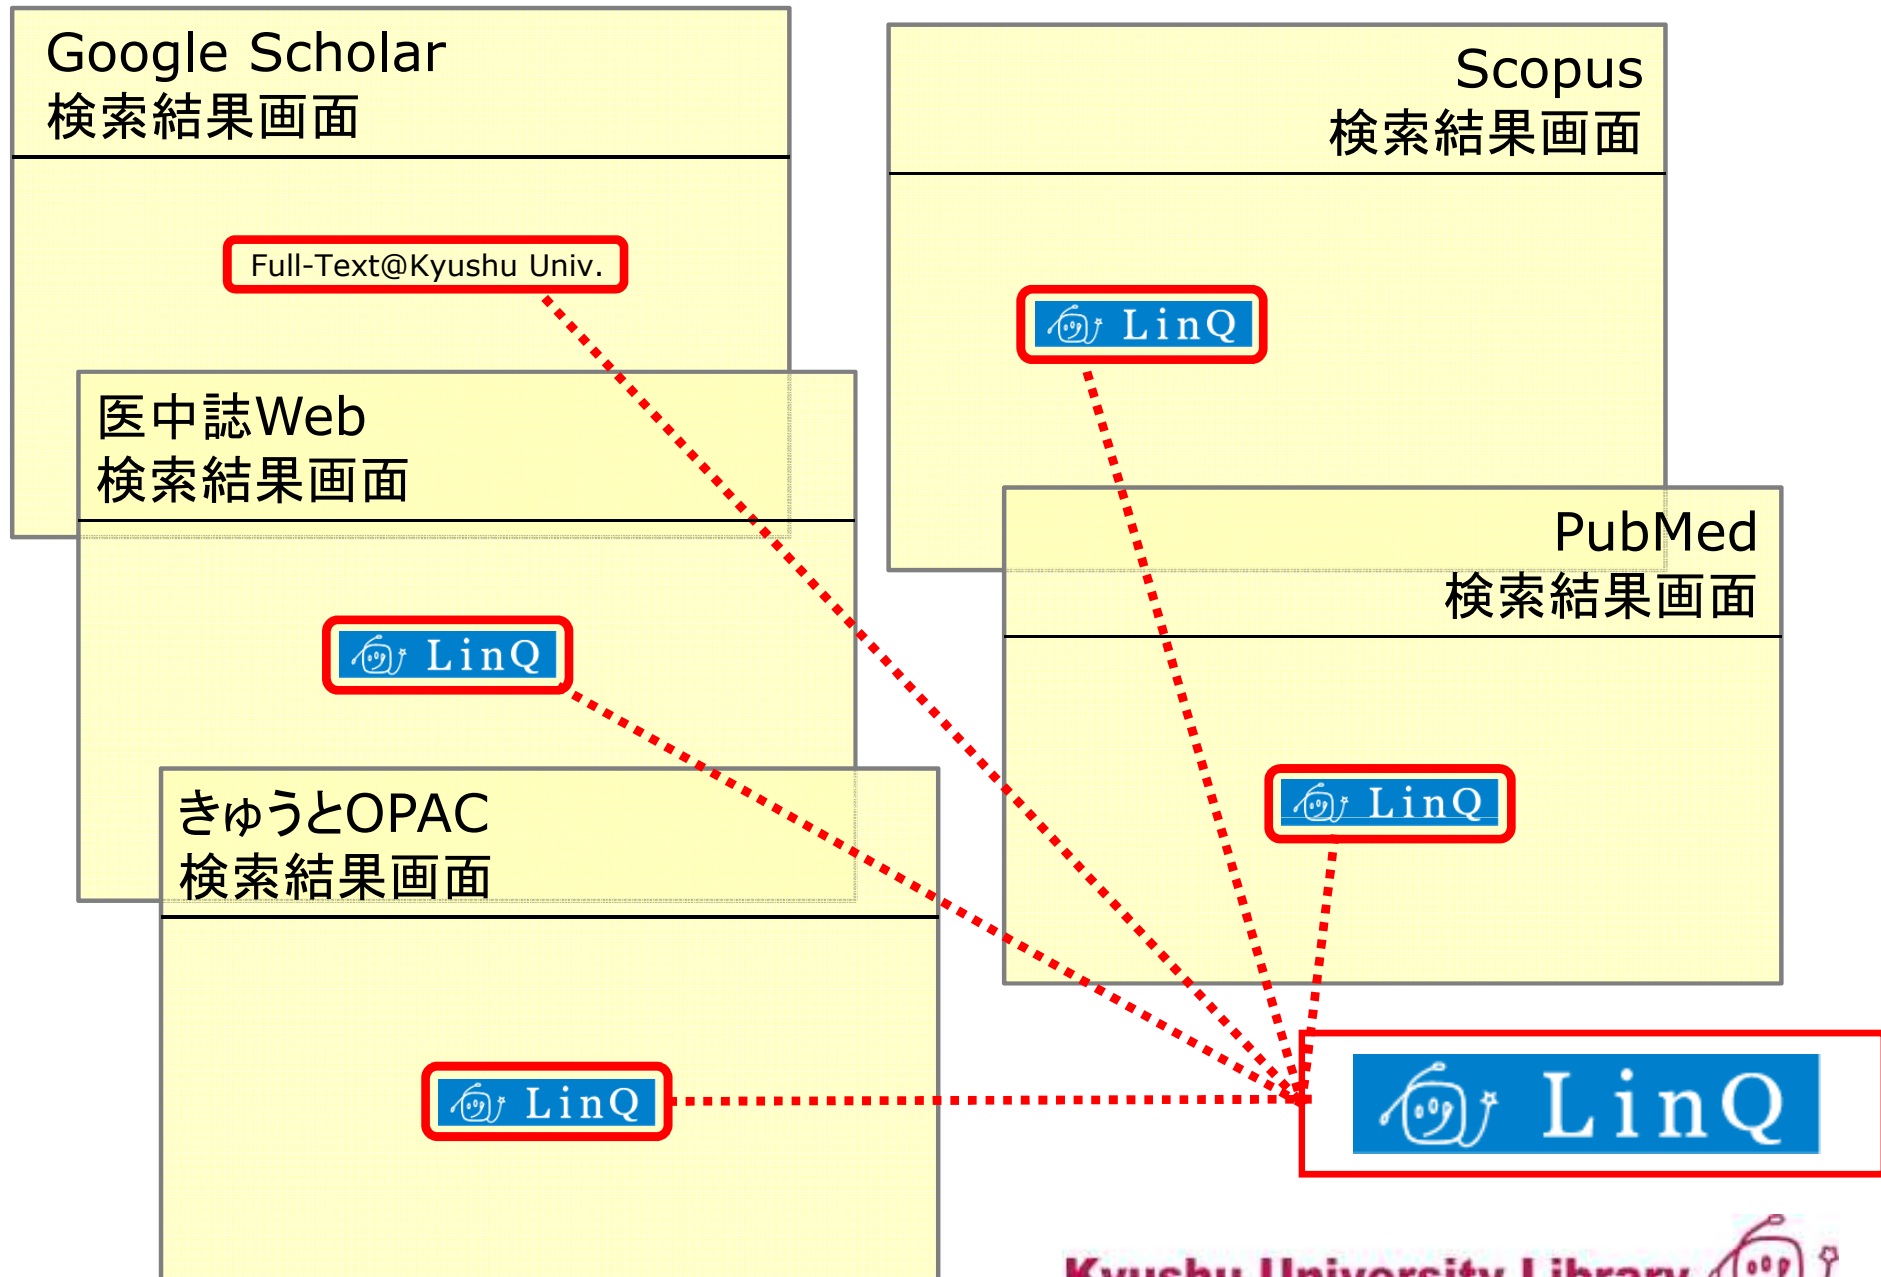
Google Scholar
検索結果画面

Full-Text@Kyushu Univ.

医中誌Web
検索結果画面

LinQ

きゅうとOPAC
検索結果画面

LinQ

Scopus
検索結果画面

LinQ

PubMed
検索結果画面

LinQ

LinQ

Kyushu University Library